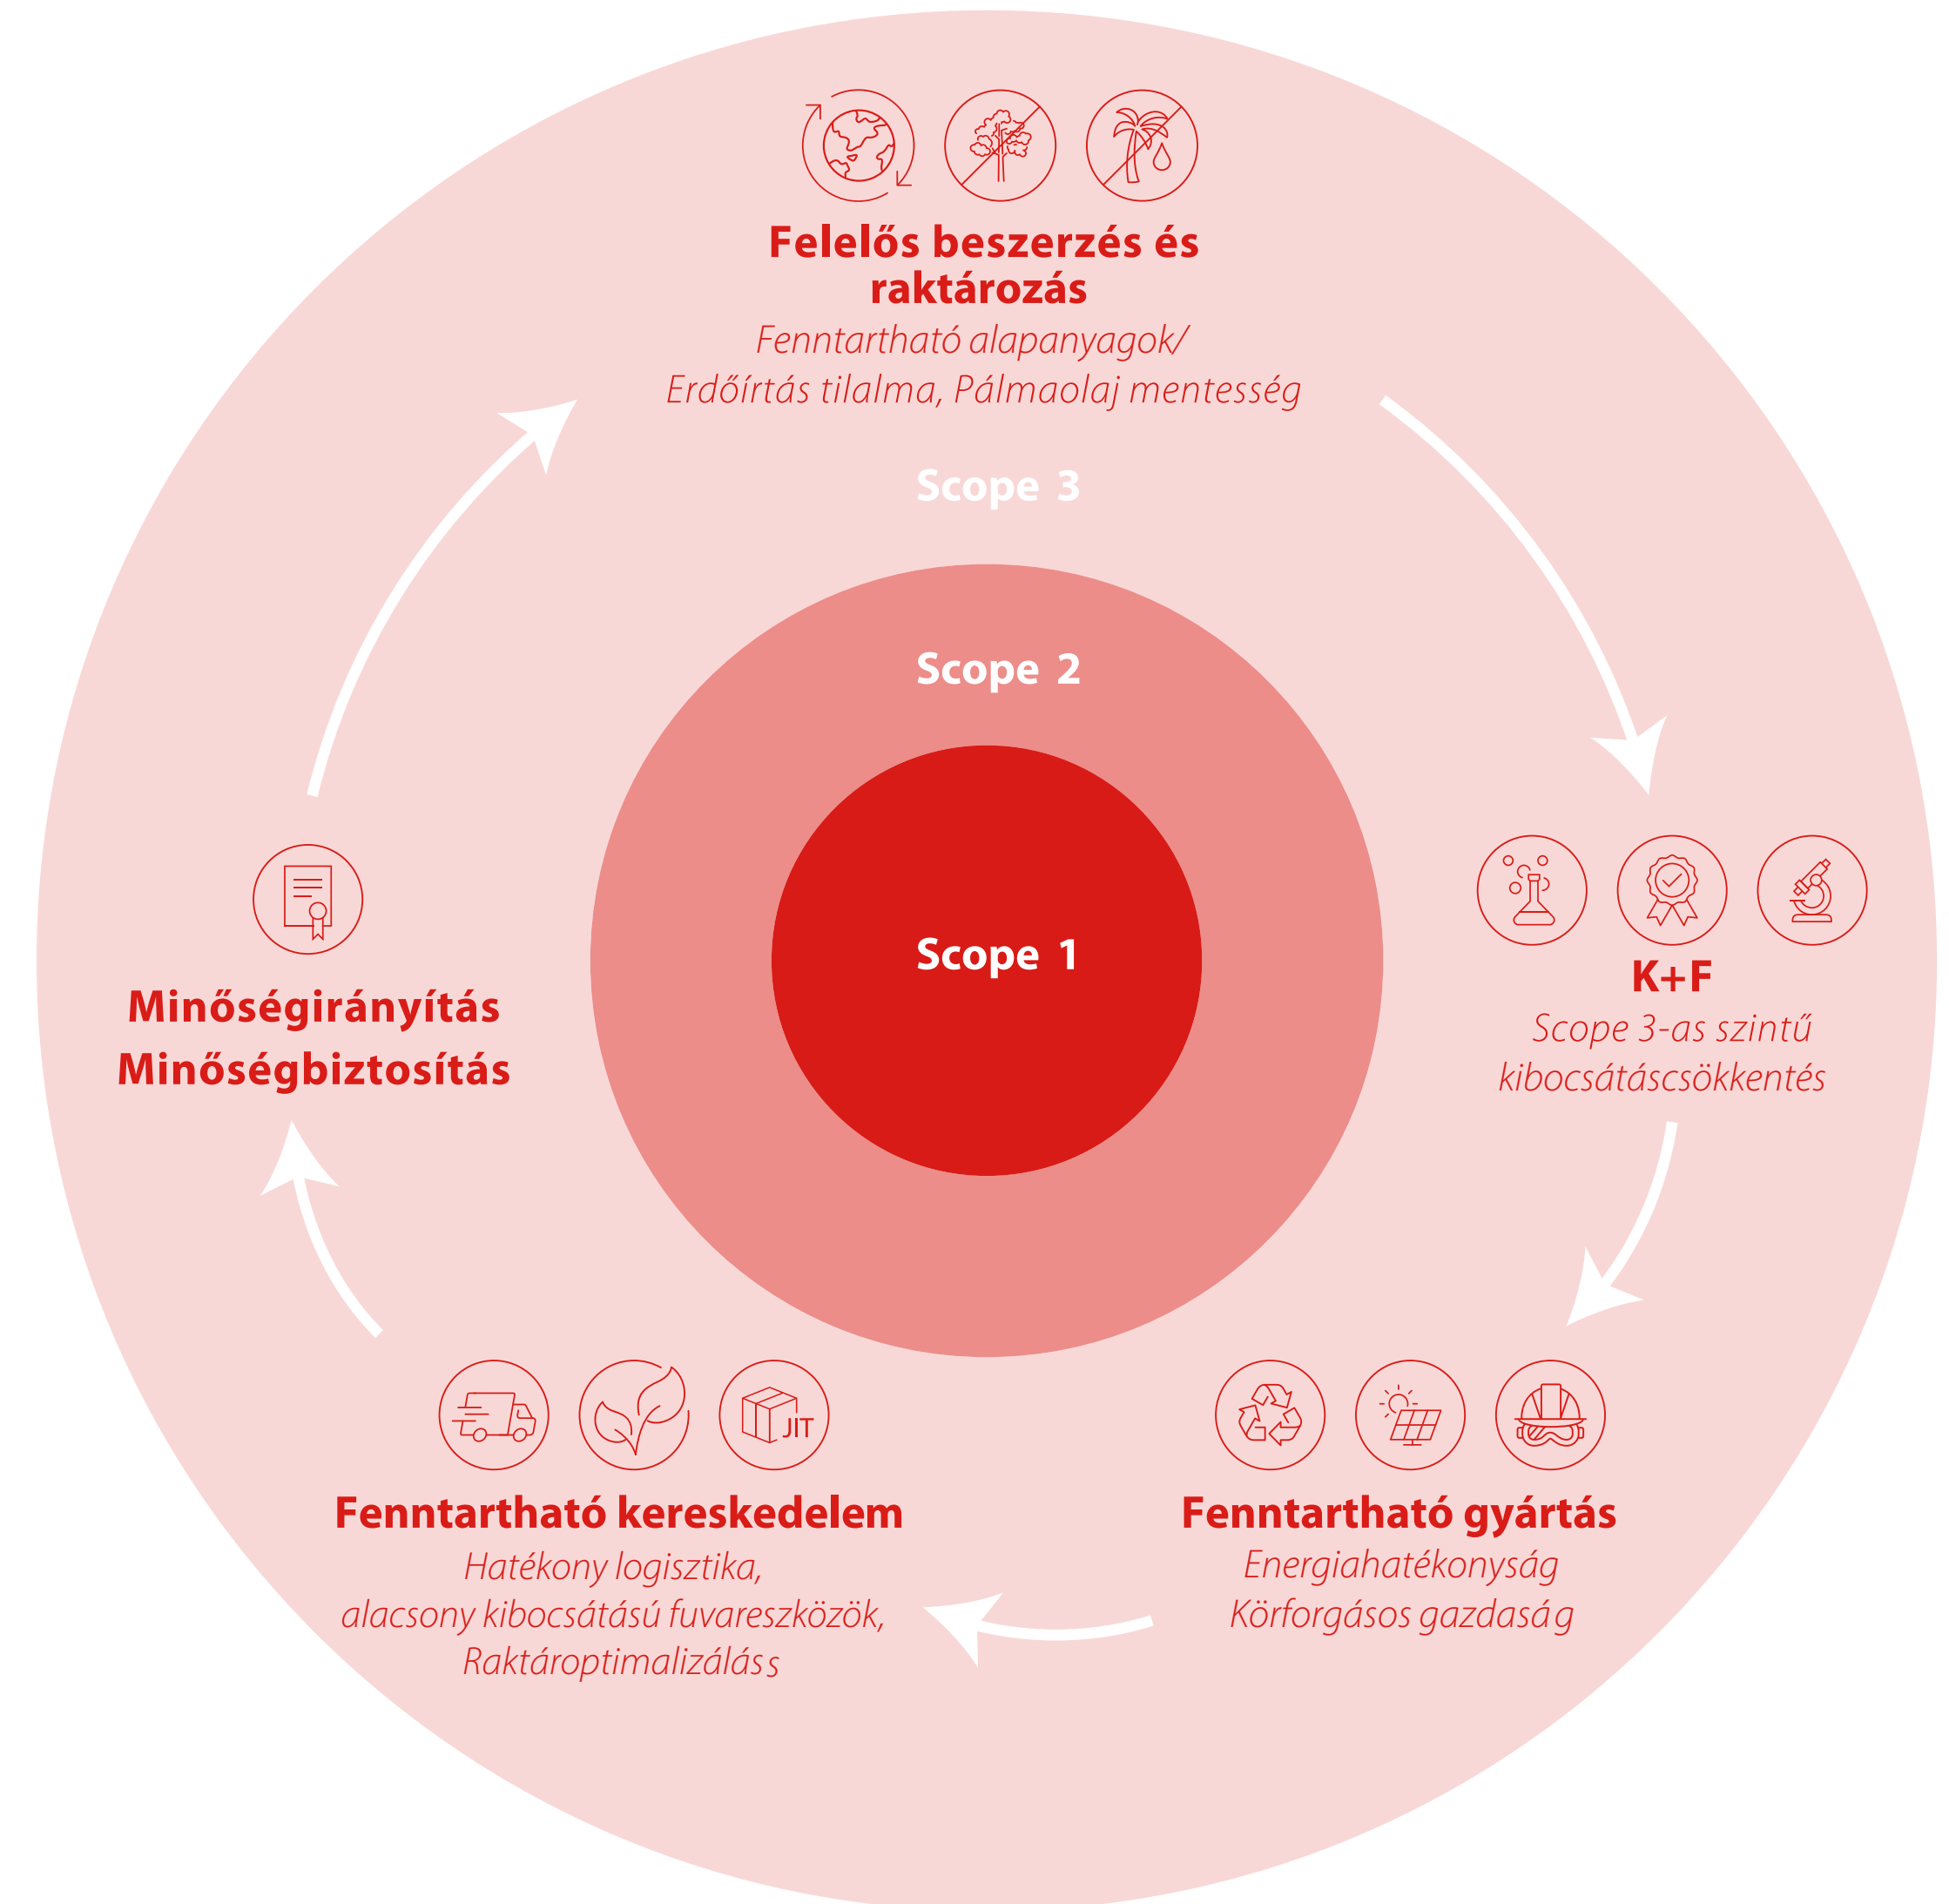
Felelős beszerzés és raktározás
Fenntartható alapanyagok/
Erdőírtás tilalma, Pálmaolaj mentesség

Scope 3

Scope 2

Scope 1

K+F
Scope 3-as szintű kibocsátáscsökkentés

Minőségirányítás
Minőségbiztosítás

JIT

Fenntartható kereskedelem
Hatékony logisztika,
alacsony kibocsátású fuvareszközök,
Raktároptimalizáláss

Fenntartható gyártás
Energiahatékonyság
Körforgásos gazdaság